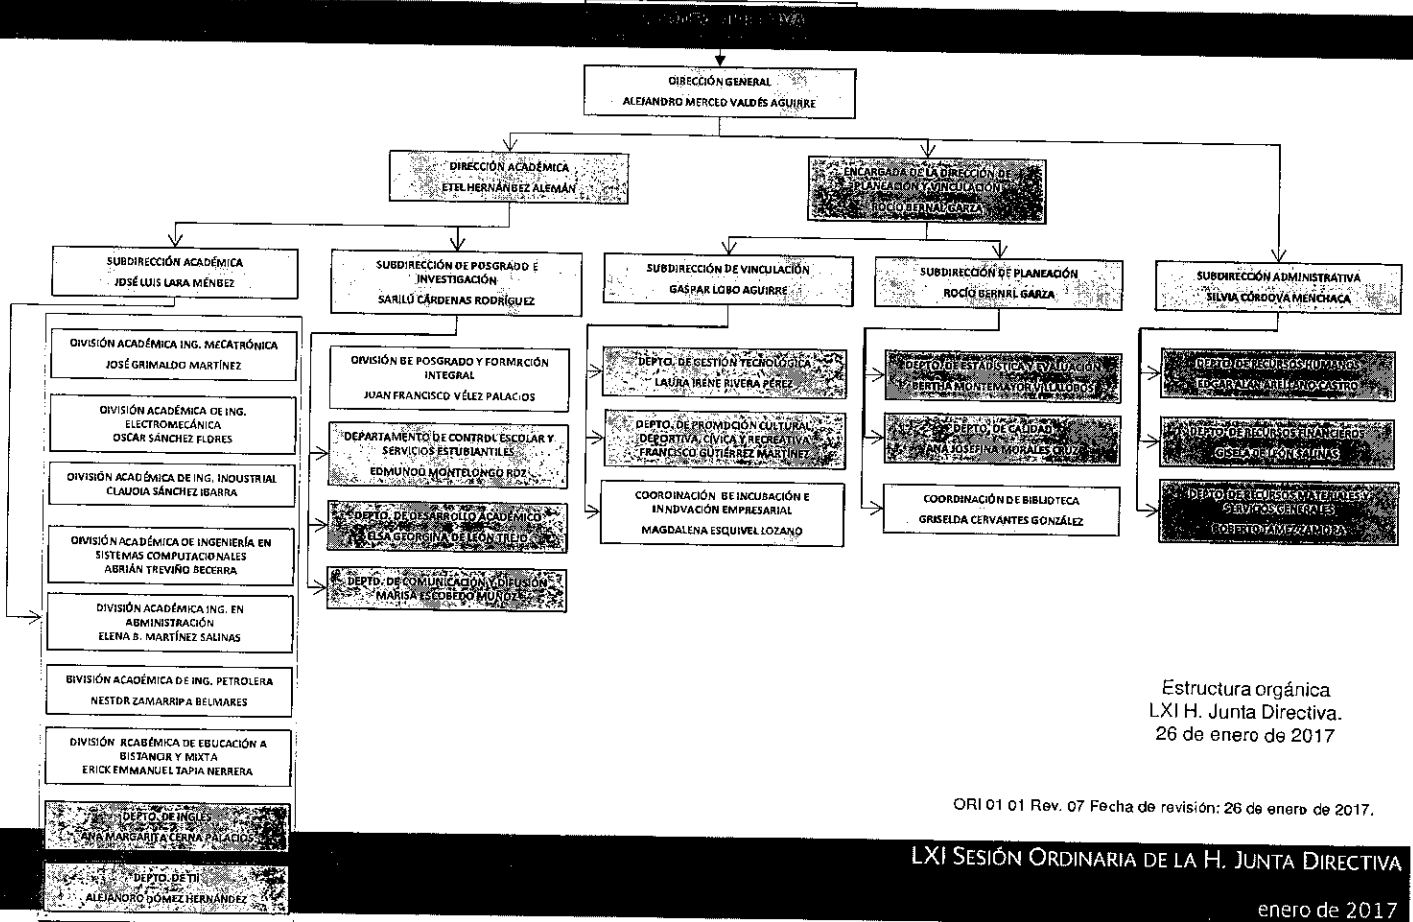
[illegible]

DIRECCIÓN GENERAL
ALEJANDRO MERCED VALDÉS AGUIRRE

DIRECCIÓN ACADÉMICA
ETEL HERNÁNDEZ ALEMÁN

ENCARGADA DE LA DIRECCIÓN DE PLANEACIÓN Y VINCULACIÓN
ROCÍO BERNAL GARZA

SUBDIRECCIÓN ACADÉMICA
JOSÉ LUIS LARA MÉNDEZ

SUBDIRECCIÓN DE POSGRADO E INVESTIGACIÓN
SARILÚ CÁRDENAS RODRÍGUEZ

SUBDIRECCIÓN DE VINCULACIÓN
GASPAR LOBO AGUIRRE

SUBDIRECCIÓN DE PLANEACIÓN
ROCÍO BERNAL GARZA

SUBDIRECCIÓN ADMINISTRATIVA
SILVIA CÓRDOVA MENCHACA

DIVISIÓN ACADÉMICA ING. MECATRÓNICA
JOSÉ GRIMALDO MARTÍNEZ

DIVISIÓN ACADÉMICA DE ING. ELECTROMECÁNICA
OSCAR SÁNCHEZ FLORES

DIVISIÓN ACADÉMICA DE ING. INDUSTRIAL
CLAUDIA SÁNCHEZ IBARRA

DIVISIÓN ACADÉMICA DE INGENIERÍA EN SISTEMAS COMPUTACIONALES
ADRIÁN TREVIÑO BECERRA

DIVISIÓN ACADÉMICA ING. EN ADMINISTRACIÓN
ELENA B. MARTÍNEZ SALINAS

DIVISIÓN ACADÉMICA DE ING. PETROLERA
NESTOR ZAMARRIPA BELMARES

DIVISIÓN ACADÉMICA DE EDUCACIÓN A DISTANCIA Y MIXTA
ERICK EMMANUEL TAPIA NERRERA

DEPTO. DE INGLÉS
ANA MARGARITA CERNA PALACIOS

DEPTO. DE TI
ALEJANDRO GÓMEZ HERNÁNDEZ

DIVISIÓN DE POSGRADO Y FORMACIÓN INTEGRAL
JUAN FRANCISCO VÉLEZ PALACIOS

DEPARTAMENTO DE CONTROL ESCOLAR Y SERVICIOS ESTUDIANTILES
EDMUNDO MONTELONGO RDZ

DEPTO. DE DESARROLLO ACADÉMICO
ELSA GEORGINA DE LEÓN TREJO

DEPTO. DE COMUNICACIÓN Y DIFUSIÓN
MARISA ESCOBEDO MUÑOZ

DEPTO. DE GESTIÓN TECNOLÓGICA
LAURA IRENE RIVERA PÉREZ

DEPTO. DE PROMOCIÓN CULTURAL, DEPORTIVA, CÍVICA Y RECREATIVA
FRANCISCO GUTIÉRREZ MARTÍNEZ

COORDINACIÓN DE INCUBACIÓN E INNOVACIÓN EMPRESARIAL
MAGDALENA ESQUIVEL LOZANO

DEPTO. DE ESTADÍSTICA Y EVALUACIÓN
BERTHA MONTEMAYOR VILLALOBOS

DEPTO. DE CALIDAD
ANA JOSEFINA MORALES CRUZ

COORDINACIÓN DE BIBLIOTECA
GRISELDA CERVANTES GONZÁLEZ

DEPTO. DE RECURSOS HUMANOS
EDGAR ALAN ARELLANO CASTRO

DEPTO. DE RECURSOS FINANCIEROS
GISELA DE LEÓN SALINAS

DEPTO. DE RECURSOS MATERIALES Y SERVICIOS GENERALES
ROBERTO TAMEZ ZAMORA

Estructura orgánica
LXI H. Junta Directiva.
26 de enero de 2017

ORI 01 01 Rev. 07 Fecha de revisión: 26 de enero de 2017.

LXI SESIÓN ORDINARIA DE LA H. JUNTA DIRECTIVA

enero de 2017